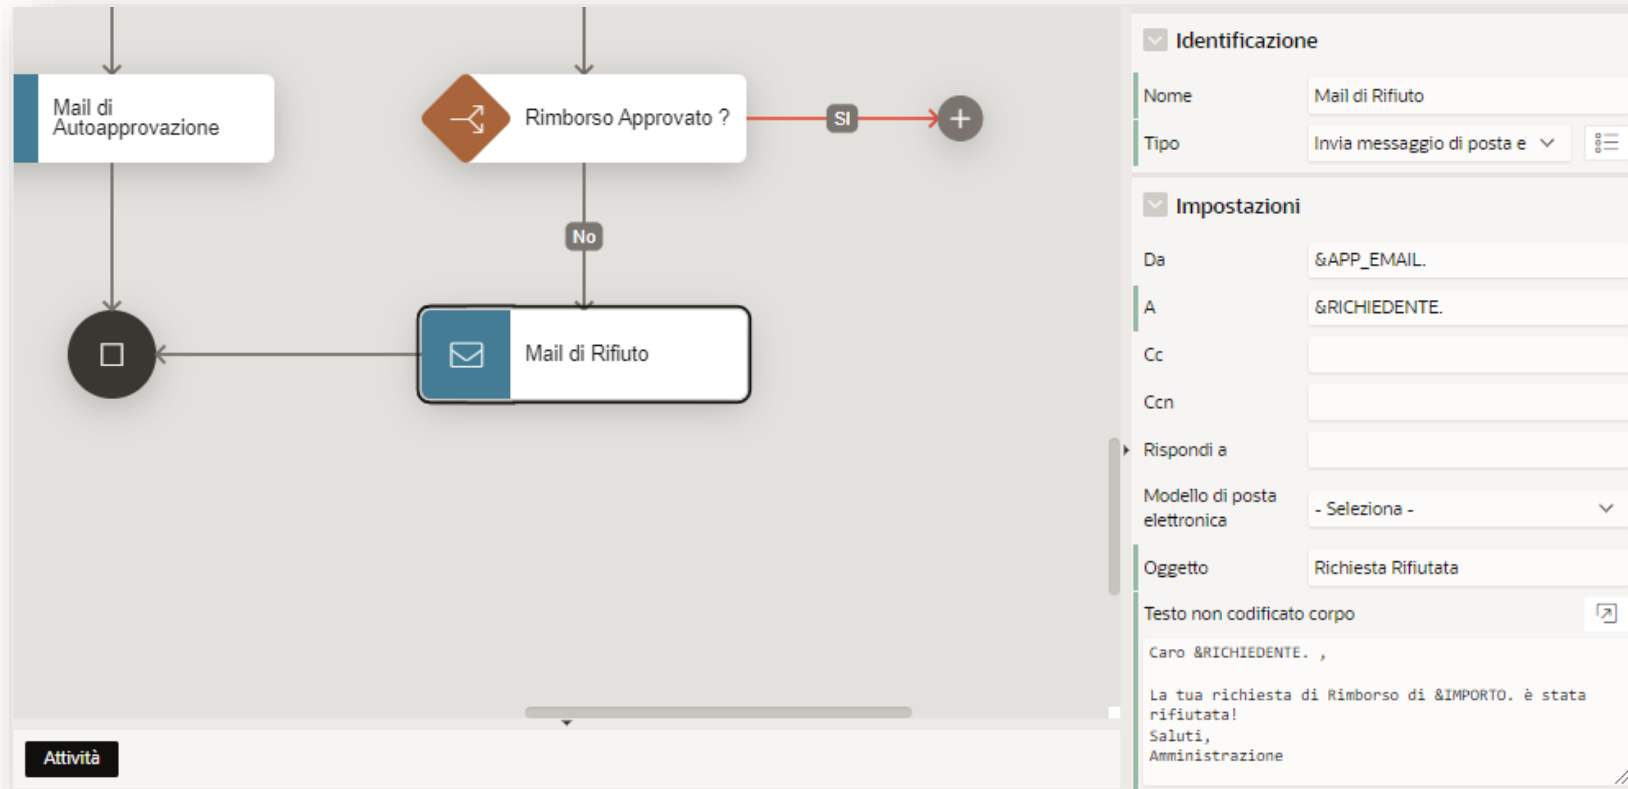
Mail di Autoapprovazione

Rimborso Approvato ?

SI

No

Mail di Rifiuto

Attività

Identificazione

Nome
Mail di Rifiuto

Tipo
Invia messaggio di posta e

Impostazioni

Da
&APP_EMAIL.

A
&RICHIEDENTE.

Cc

Ccn

Rispondi a

Modello di posta elettronica
- Seleziona -

Oggetto
Richiesta Rifiutata

Testo non codificato corpo

Caro &RICHIEDENTE. ,

La tua richiesta di Rimborso di &IMPORTO. è stata rifiutata!
Saluti,
Amministrazione